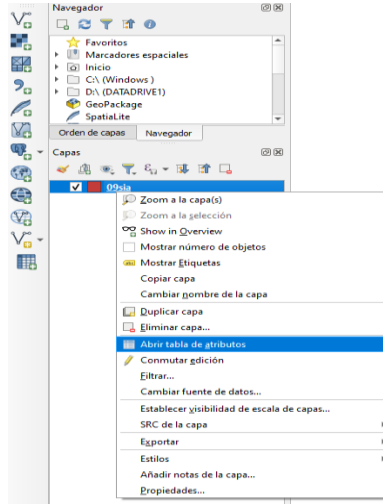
Navegador

Favoritos
Marcadores espaciales
Inicio
C:\ (Windows )
D:\ (DATADRIVE1)
GeoPackage
SpatiaLite

Orden de capas
Navegador

Capas

09sia

Zoom a la capa(s)
Zoom a la selección
Show in Overview
Mostrar número de objetos
Mostrar Etiquetas
Copiar capa
Cambiar nombre de la capa
Duplicar capa
Eliminar capa...
Abrir tabla de atributos
Conmutar edición
Filtrar...
Cambiar fuente de datos...
Establecer visibilidad de escala de capas...
SRC de la capa
Exportar
Estilos
Añadir notas de la capa...
Propiedades...